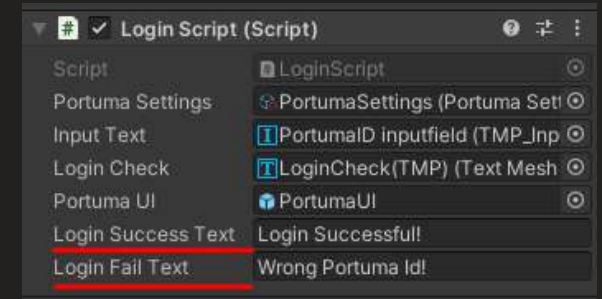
Login Script (Script)

Script LoginScript
Portuma Settings PortumaSettings (Portuma Sett
Input Text PortumaID inputfield (TMP_Inp
Login Check LoginCheck(TMP) (Text Mesh
Portuma UI PortumaUI
Login Success Text Login Successful!
Login Fail Text Wrong Portuma Id!